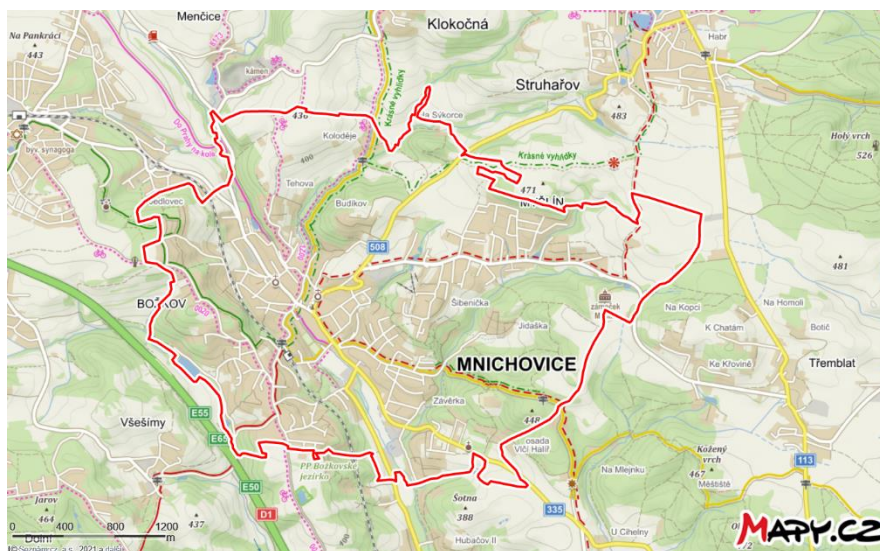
Menčice
Klokočná
Na Pankráci
443
Habr
Struhařov
kámen
483
436
Na Sýkorce
Koloděje
Krásné vyhlídky
Krásné vyhlídky
byv. synagoga
Holý vrch
526
400
Tehova
471
Sedlovec
Budíkov
M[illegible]ÍN
508
481
BO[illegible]OV
Šibenička
zámeček
Na Kopci
Na Homoli
Jidáška
K Chatám
Botič
MNICHOVICE
Třemblat
Ke Křovině
Všešímy
Závěrka
E55
448
E65
osada Vlčí Halíř
113
PP Božkovské jezírko
Kožený vrch
Na Mlejnku
467
Měšťště
E50
Jarov
464
Šotna
388
D1
335
437
Hubačov II
0
400
800
1200 m
U Cihelny
Dolní
© Seznam.cz, a.s., 2021 a další
MAPY.CZ